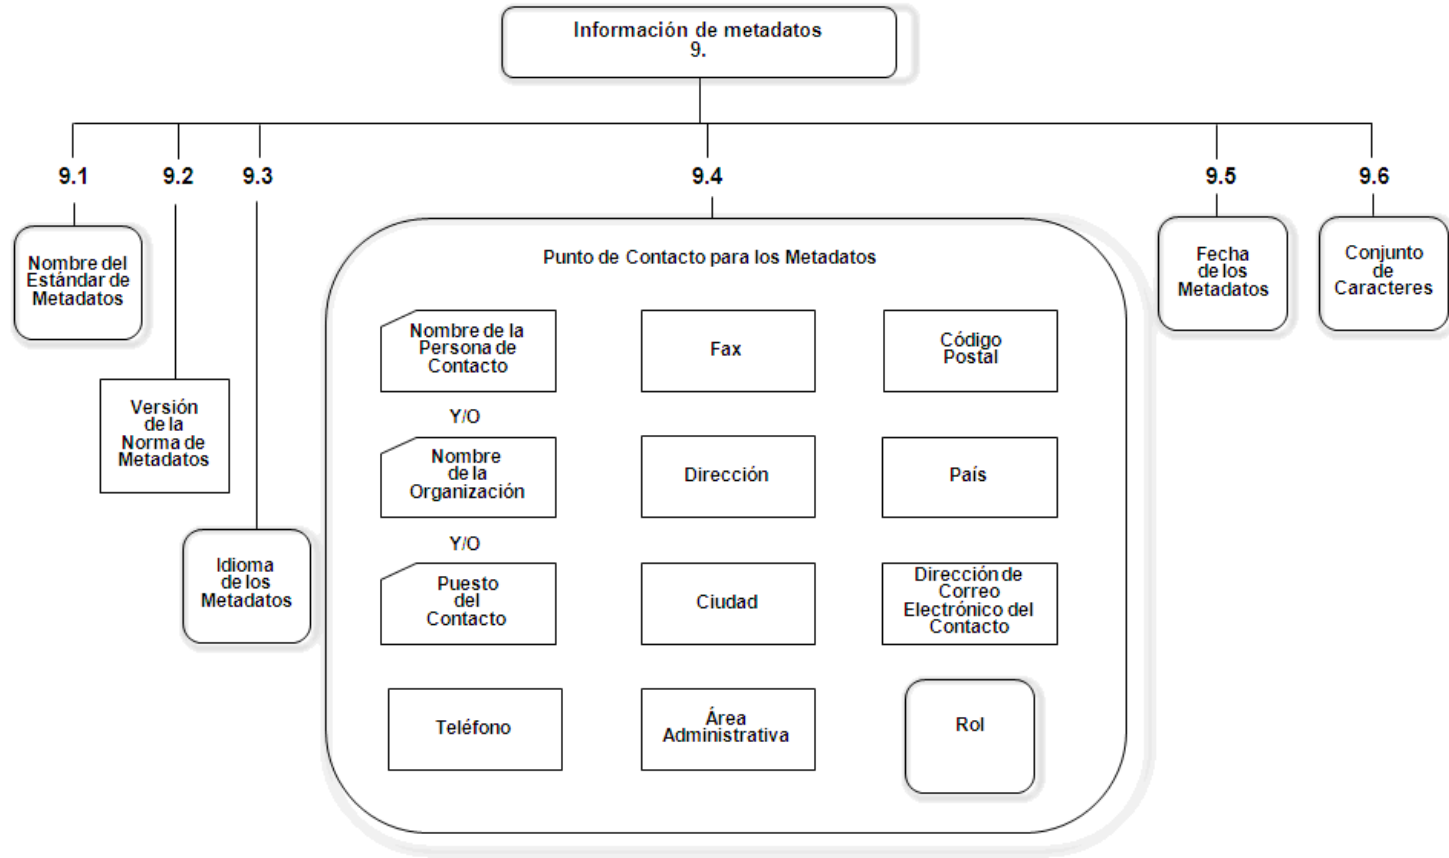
Información de metadatos
9.

9.1
Nombre del Estándar de Metadatos

9.2
Versión de la Norma de Metadatos

9.3
Idioma de los Metadatos

9.4
Punto de Contacto para los Metadatos

Nombre de la Persona de Contacto
Y/O
Nombre de la Organización
Y/O
Puesto del Contacto
Teléfono

Fax
Dirección
Ciudad
Área Administrativa

Código Postal
País
Dirección de Correo Electrónico del Contacto
Rol

9.5
Fecha de los Metadatos

9.6
Conjunto de Caracteres